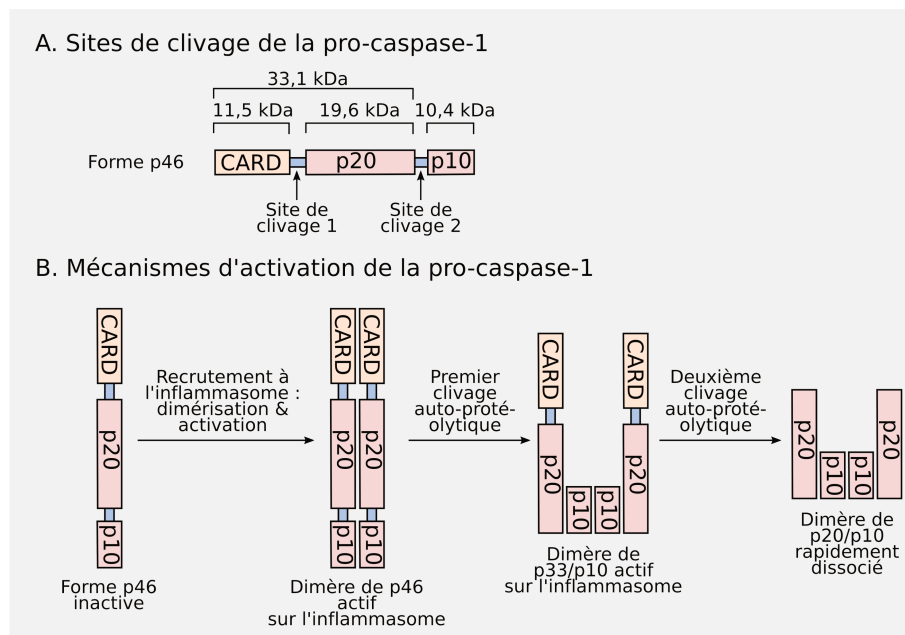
A. Sites de clivage de la pro-caspase-1

33,1 kDa

11,5 kDa

19,6 kDa

10,4 kDa

Forme p46

CARD

p20

p10

Site de clivage 1

Site de clivage 2

B. Mécanismes d'activation de la pro-caspase-1

CARD

p20

p10

Forme p46 inactive

Recrutement à l'inflammasome : dimérisation & activation

CARD

CARD

p20

p20

p10

p10

Dimère de p46 actif sur l'inflammasome

Premier clivage auto-proté-olytique

CARD

CARD

p20

p10

p10

p20

Dimère de p33/p10 actif sur l'inflammasome

Deuxième clivage auto-proté-olytique

p20

p10

p10

p20

Dimère de p20/p10 rapidement dissocié